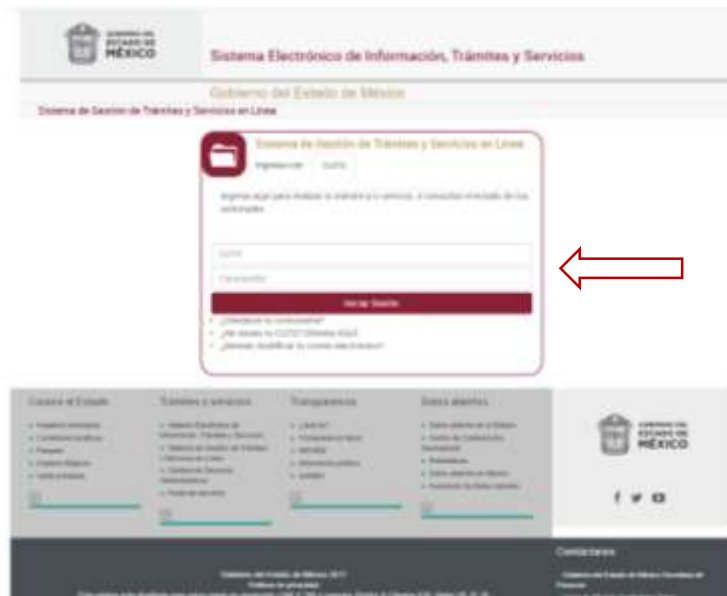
GOBIERNO DEL ESTADO DE MÉXICO

Sistema Electrónico de Información, Trámites y Servicios

Gobierno del Estado de México

Sistema de Gestión de Trámites y Servicios en Línea

Sistema de Gestión de Trámites y Servicios en Línea

Ingresa con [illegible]

Ingresa aquí para realizar tu trámite y/o servicio, o consultar el estado de tus solicitudes

CURP

Contraseña

Iniciar Sesión

¿Olvidaste tu contraseña?

¿No sabes tu CURP? Obtenla AQUÍ

¿Deseas modificar tu correo electrónico?

Conoce el Estado

Trámites y servicios

Transparencia

Datos abiertos

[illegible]

GOBIERNO DEL ESTADO DE MÉXICO

Contáctanos

Gobierno del Estado de México 2017

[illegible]